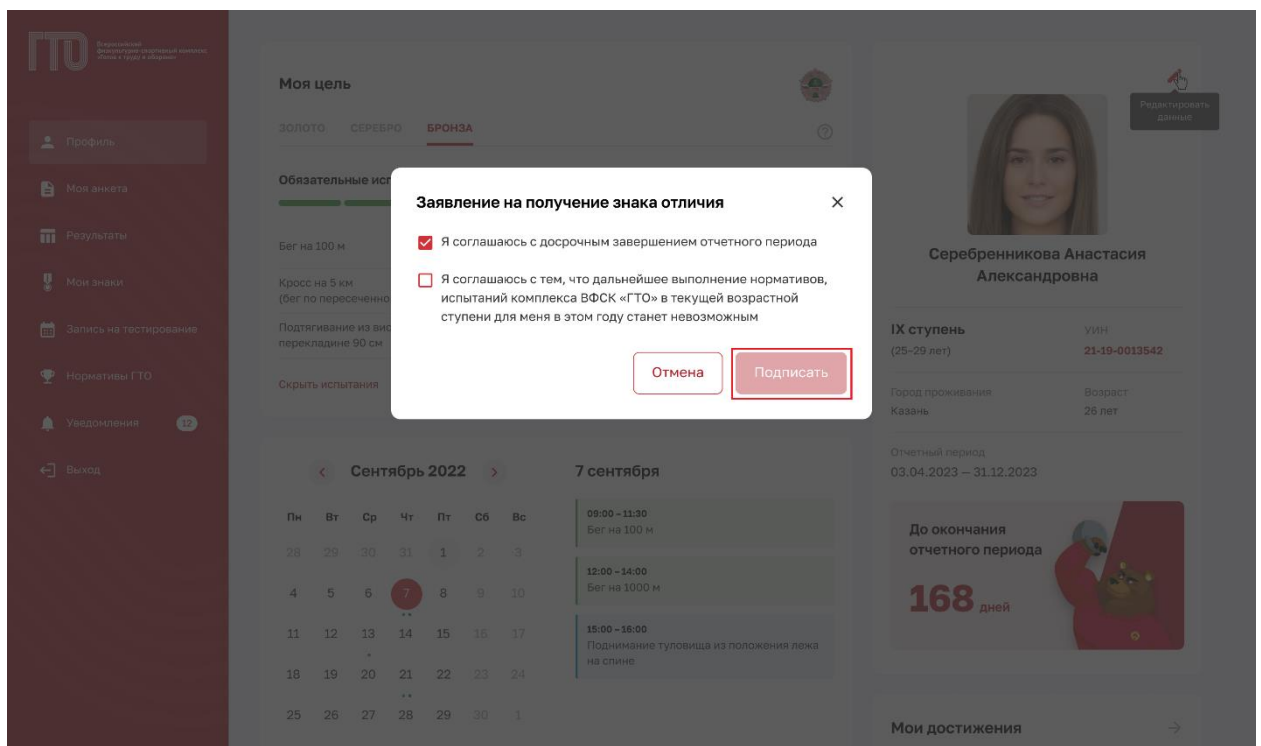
ГТО Всероссийский физкультурно-спортивный комплекс «Готов к труду и обороне»

Профиль
Моя анкета
Результаты
Мои знаки
Запись на тестирование
Нормативы ГТО
Уведомления 12
Выход

Моя цель
ЗОЛОТО СЕРЕБРО БРОНЗА

Обязательные исп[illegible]

Бег на 100 м
Кросс на 5 км (бег по пересеченно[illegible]
Подтягивание из вис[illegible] перекладине 90 см
Скрыть испытания

Заявление на получение знака отличия

Я соглашаюсь с досрочным завершением отчетного периода

Я соглашаюсь с тем, что дальнейшее выполнение нормативов, испытаний комплекса ВФСК «ГТО» в текущей возрастной ступени для меня в этом году станет невозможным

Отмена
Подписать

Редактировать данные

Серебренникова Анастасия Александровна

IX ступень (25–29 лет)
УИН 21-19-0013542
Город проживания Казань
Возраст 26 лет
Отчетный период 03.04.2023 – 31.12.2023

До окончания отчетного периода
168 дней

Сентябрь 2022

| Пн | Вт | Ср | Чт | Пт | Сб | Вс |
|---|---|---|---|---|---|---|
| 28 | 29 | 30 | 31 | 1 | 2 | 3 |
| 4 | 5 | 6 | 7 | 8 | 9 | 10 |
| 11 | 12 | 13 | 14 | 15 | 16 | 17 |
| 18 | 19 | 20 | 21 | 22 | 23 | 24 |
| 25 | 26 | 27 | 28 | 29 | 30 | 1 |

7 сентября
09:00 – 11:30 Бег на 100 м
12:00 – 14:00 Бег на 1000 м
15:00 – 16:00 Поднимание туловища из положения лежа на спине

Мои достижения